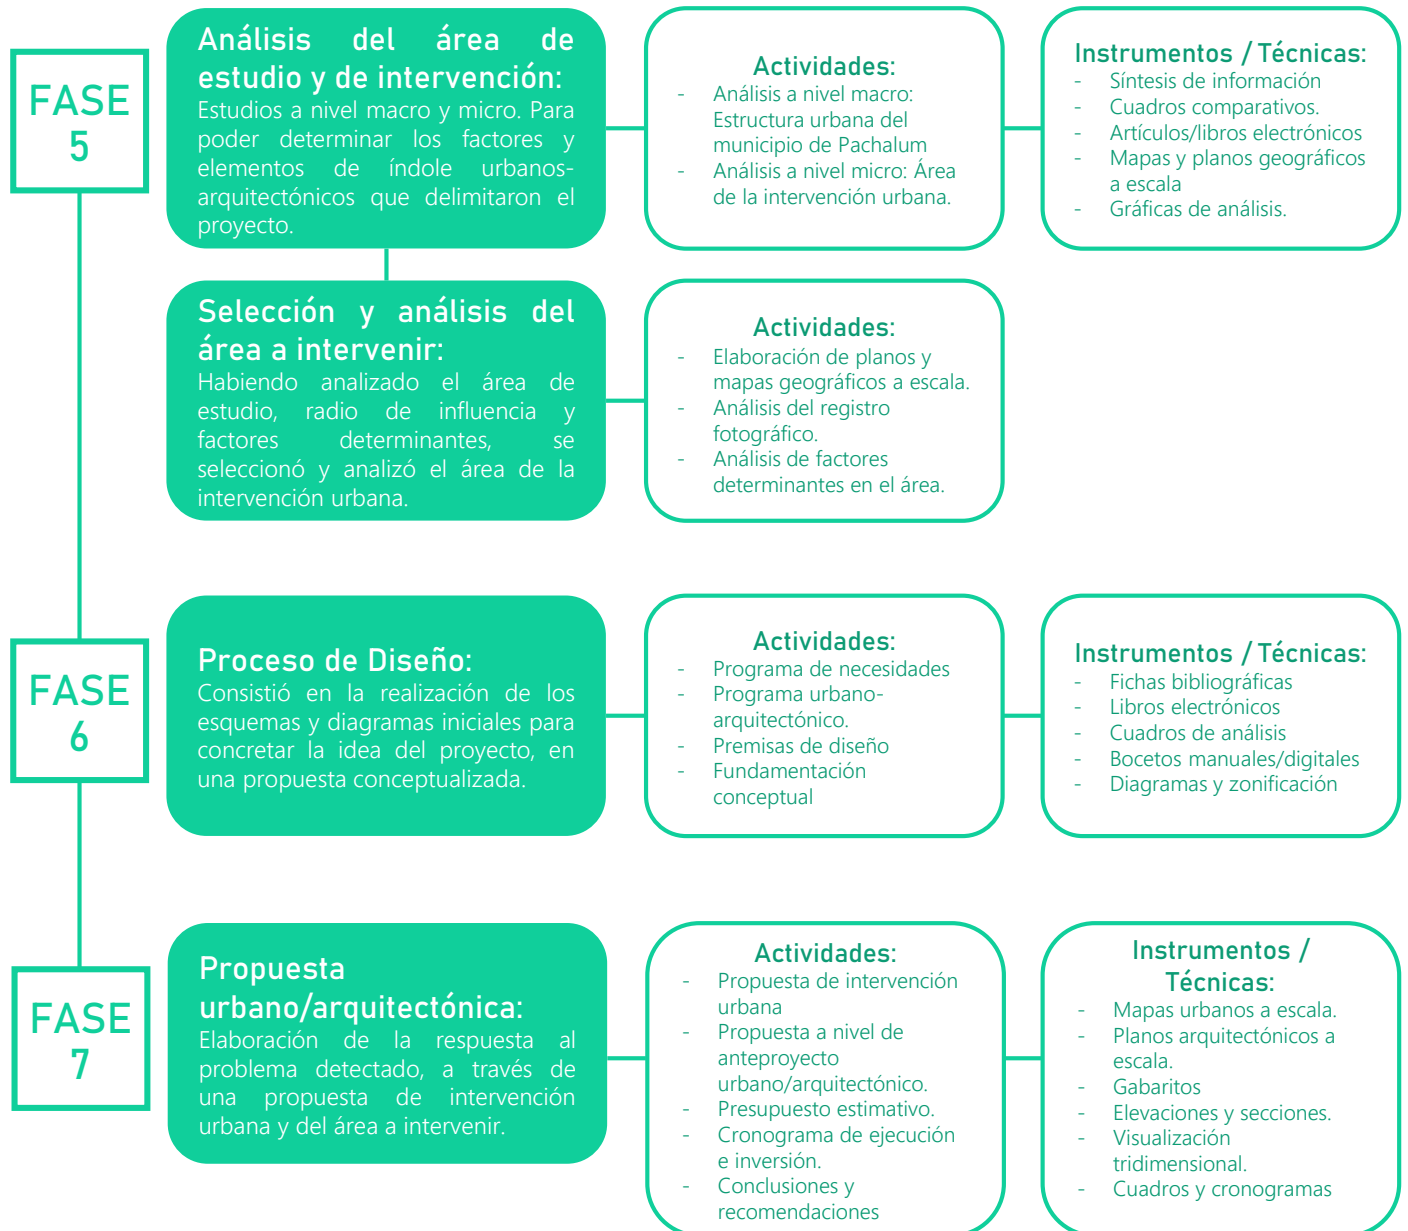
FASE 5

Análisis del área de estudio y de intervención:
Estudios a nivel macro y micro. Para poder determinar los factores y elementos de índole urbanos-arquitectónicos que delimitaron el proyecto.

Actividades:
- Análisis a nivel macro: Estructura urbana del municipio de Pachalum
- Análisis a nivel micro: Área de la intervención urbana.

Instrumentos / Técnicas:
- Síntesis de información
- Cuadros comparativos.
- Artículos/libros electrónicos
- Mapas y planos geográficos a escala
- Gráficas de análisis.

Selección y análisis del área a intervenir:
Habiendo analizado el área de estudio, radio de influencia y factores determinantes, se seleccionó y analizó el área de la intervención urbana.

Actividades:
- Elaboración de planos y mapas geográficos a escala.
- Análisis del registro fotográfico.
- Análisis de factores determinantes en el área.

FASE 6

Proceso de Diseño:
Consistió en la realización de los esquemas y diagramas iniciales para concretar la idea del proyecto, en una propuesta conceptualizada.

Actividades:
- Programa de necesidades
- Programa urbano-arquitectónico.
- Premisas de diseño
- Fundamentación conceptual

Instrumentos / Técnicas:
- Fichas bibliográficas
- Libros electrónicos
- Cuadros de análisis
- Bocetos manuales/digitales
- Diagramas y zonificación

FASE 7

Propuesta urbano/arquitectónica:
Elaboración de la respuesta al problema detectado, a través de una propuesta de intervención urbana y del área a intervenir.

Actividades:
- Propuesta de intervención urbana
- Propuesta a nivel de anteproyecto urbano/arquitectónico.
- Presupuesto estimativo.
- Cronograma de ejecución e inversión.
- Conclusiones y recomendaciones

Instrumentos / Técnicas:
- Mapas urbanos a escala.
- Planos arquitectónicos a escala.
- Gabaritos
- Elevaciones y secciones.
- Visualización tridimensional.
- Cuadros y cronogramas